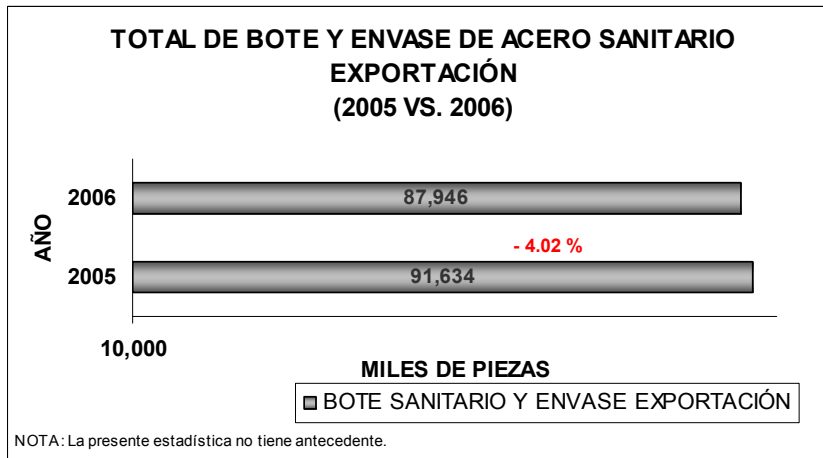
TOTAL DE BOTE Y ENVASE DE ACERO SANITARIO EXPORTACIÓN
(2005 VS. 2006)

AÑO

2006
87,946

- 4.02 %

2005
91,634

10,000

MILES DE PIEZAS

BOTE SANITARIO Y ENVASE EXPORTACIÓN

NOTA: La presente estadística no tiene antecedente.